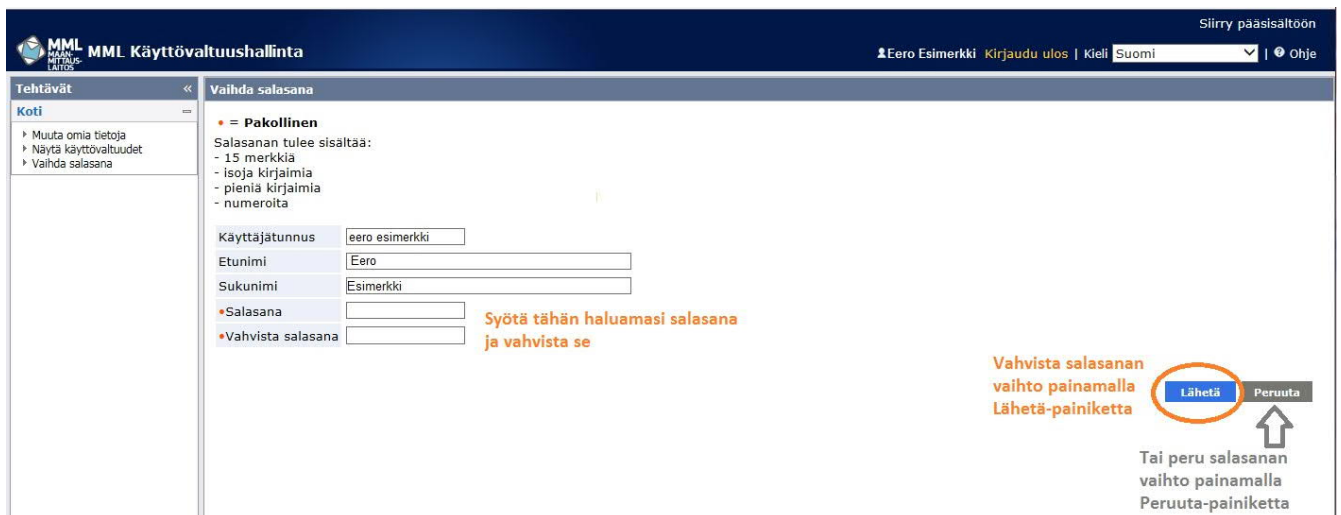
Siirry pääsisältöön

MML MAANMITTAUSLAITOS MML Käyttövaltuushallinta

Eero Esimerkki Kirjaudu ulos | Kieli Suomi | Ohje

Tehtävät «

Koti

Muuta omia tietoja
Näytä käyttövaltuudet
Vaihda salasana

Vaihda salasana

• = Pakollinen

Salasanan tulee sisältää:
- 15 merkkiä
- isoja kirjaimia
- pieniä kirjaimia
- numeroita

| Käyttäjätunnus | eero esimerkki |
|---|---|
| Etunimi | Eero |
| Sukunimi | Esimerkki |
| •Salasana | |
| •Vahvista salasana | |

Syötä tähän haluamasi salasana ja vahvista se

Vahvista salasanan vaihto painamalla Lähetä-painiketta

Lähetä

Peruuta

Tai peru salasanan vaihto painamalla Peruuta-painiketta